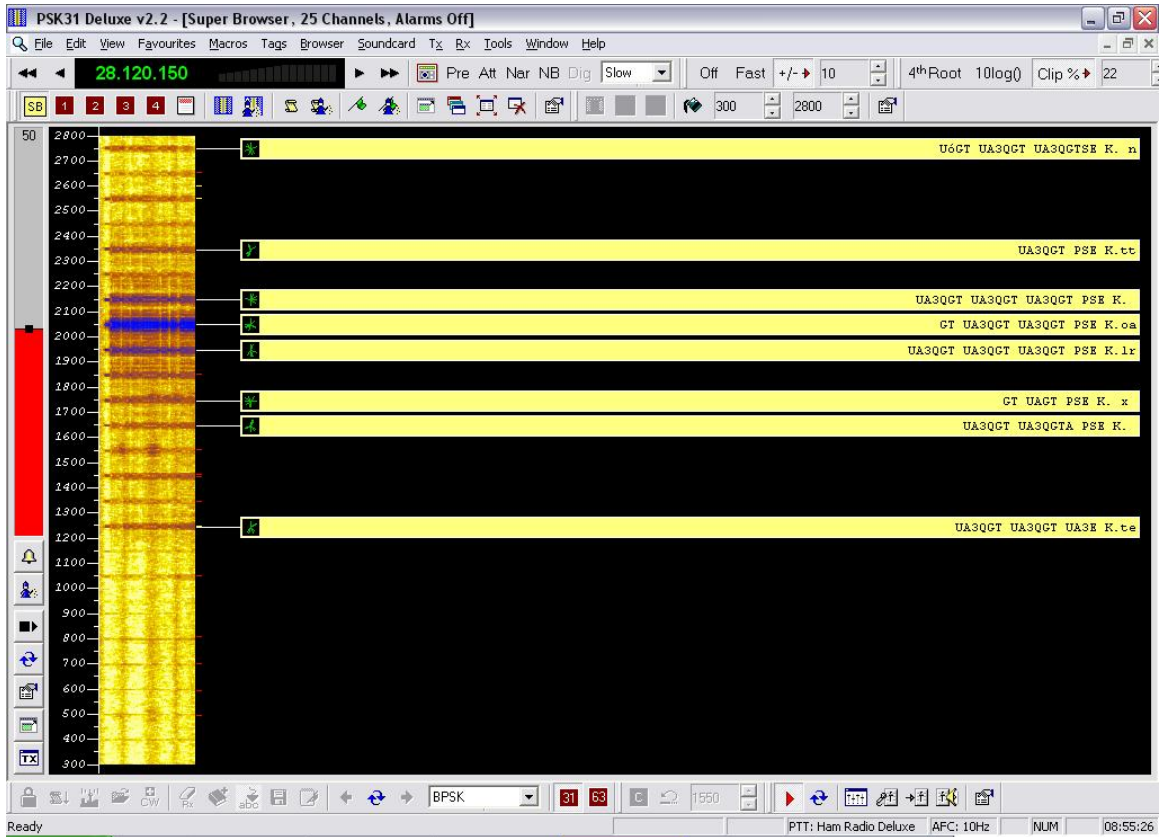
PSK31 Deluxe v2.2 - [Super Browser, 25 Channels, Alarms Off]

File Edit View Favourites Macros Tags Browser Soundcard Tx Rx Tools Window Help

28.120.150

Pre Att Nar NB Dig Slow

Off Fast +/- 10

4thRoot 10log() Clip % 22

SB 1 2 3 4

300 2800

50

2800
2700
2600
2500
2400
2300
2200
2100
2000
1900
1800
1700
1600
1500
1400
1300
1200
1100
1000
900
800
700
600
500
400
300

U6GT UA3QGT UA3QGTSE K. n

UA3QGT PSE K.tt

UA3QGT UA3QGT UA3QGT PSE K.

GT UA3QGT UA3QGT PSE K.oa

UA3QGT UA3QGT UA3QGT PSE K.lr

GT UAGT PSE K. x

UA3QGT UA3QGTA PSE K.

UA3QGT UA3QGT UA3E K.te

TX

CW Rx abc

BPSK

31 63

C 1550

Ready

PTT: Ham Radio Deluxe AFC: 10Hz NUM 08:55:26